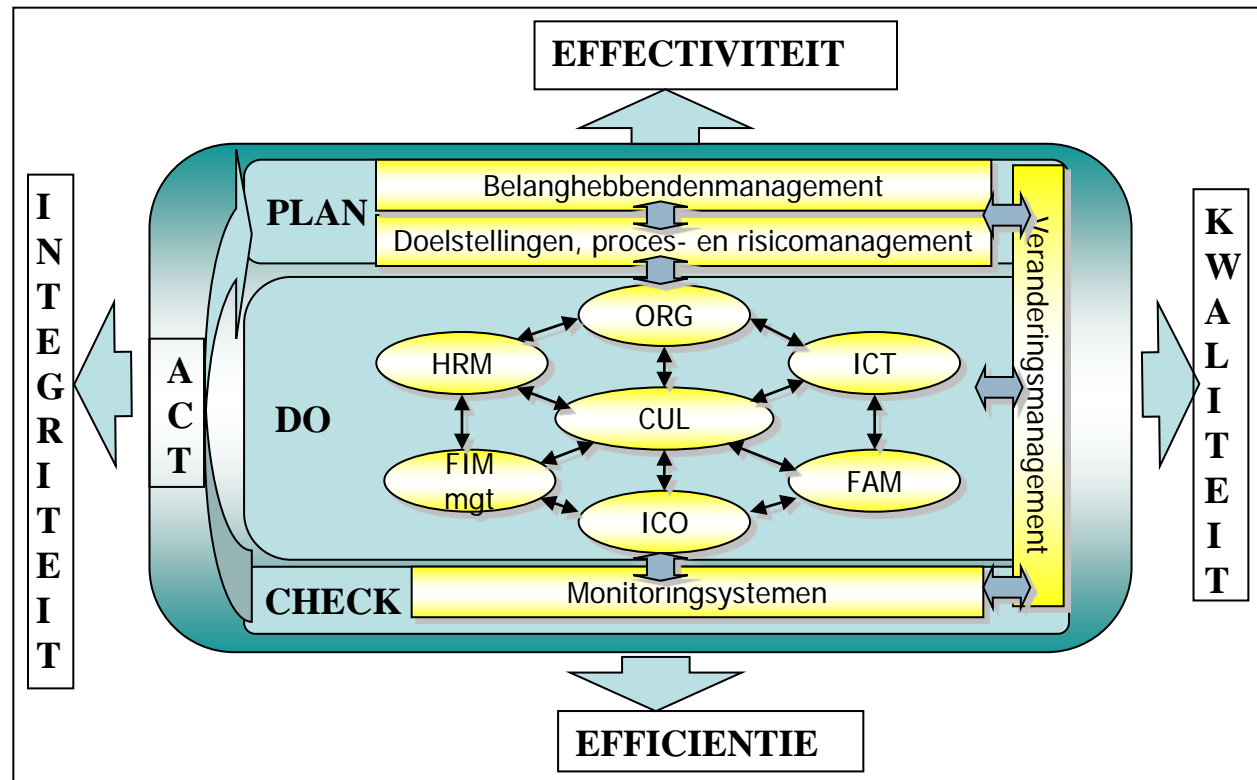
EFFECTIVITEIT

INTEGRITEIT

PLAN

Belanghebbendenmanagement

Doelstellingen, proces- en risicomanagement

Veranderingsmanagement

KWALITEIT

ACT

DO

ORG

HRM

ICT

CUL

FIM mgt

FAM

ICO

CHECK

Monitoringsystemen

EFFICIENTIE